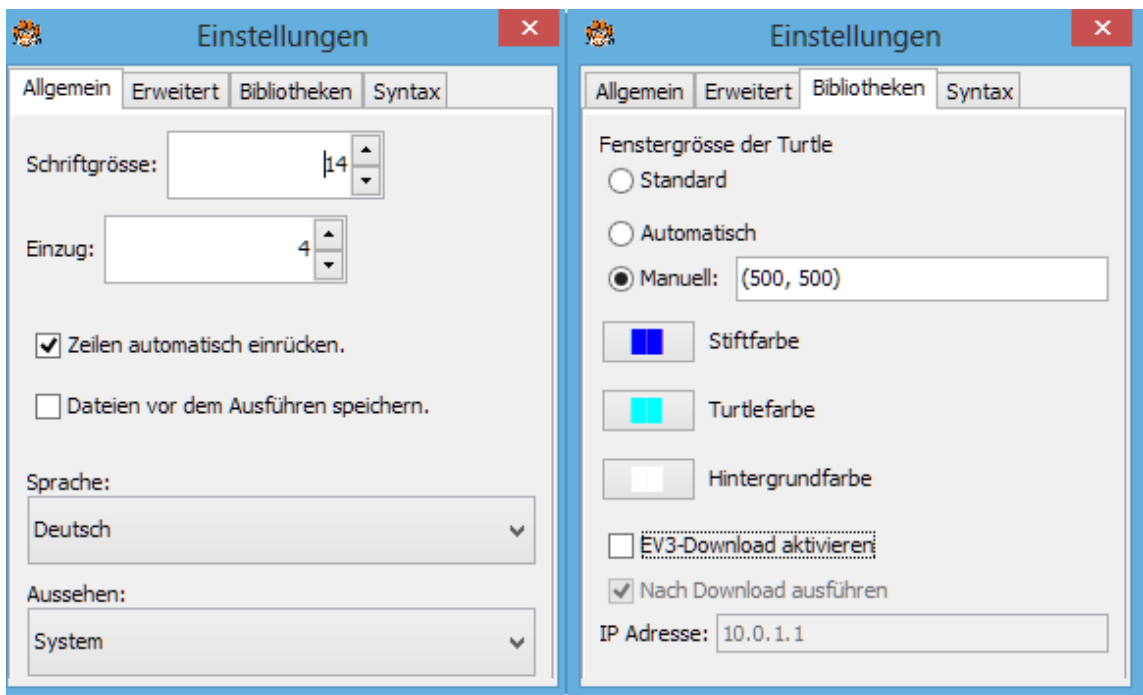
Einstellungen

Allgemein | Erweitert | Bibliotheken | Syntax

Schriftgrösse: 14

Einzug: 4

Zeilen automatisch einrücken.

Dateien vor dem Ausführen speichern.

Sprache:

Deutsch

Aussehen:

System

Einstellungen

Allgemein | Erweitert | Bibliotheken | Syntax

Fenstergrösse der Turtle

Standard

Automatisch

Manuell: (500, 500)

Stiftfarbe

Turtlefarbe

Hintergrundfarbe

EV3-Download aktivieren

Nach Download ausführen

IP Adresse: 10.0.1.1